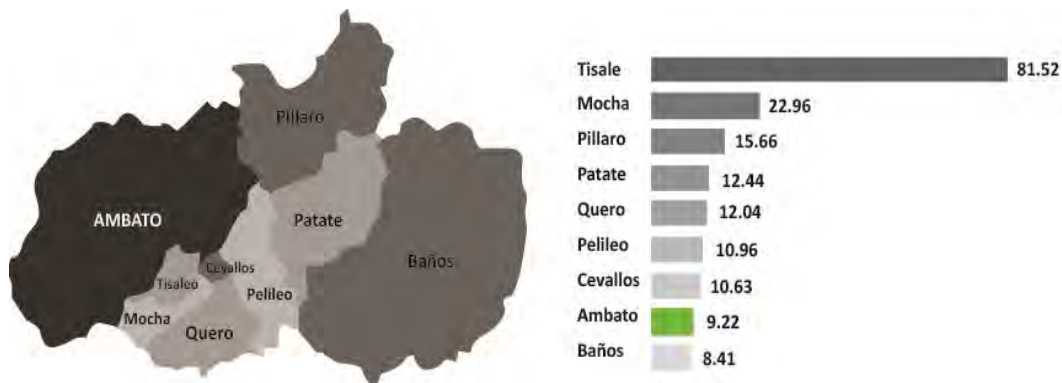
Pillaro
AMBATO
Patate
Baños
Cevallos
Tisaleo
Pelileo
Mocha
Quero

| | |
|---|---|
| Tisale | 81.52 |
| Mocha | 22.96 |
| Pillaro | 15.66 |
| Patate | 12.44 |
| Quero | 12.04 |
| Pelileo | 10.96 |
| Cevallos | 10.63 |
| Ambato | 9.22 |
| Baños | 8.41 |